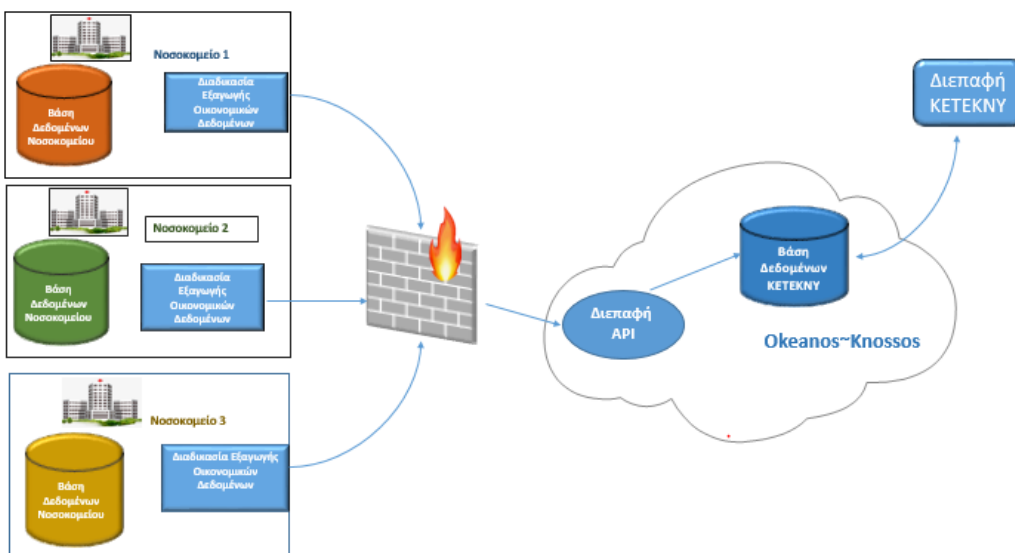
Νοσοκομείο 1

Βάση Δεδομένων Νοσοκομείου

Διαδικασία Εξαγωγής Οικονομικών Δεδομένων

Νοσοκομείο 2

Βάση Δεδομένων Νοσοκομείου

Διαδικασία Εξαγωγής Οικονομικών Δεδομένων

Νοσοκομείο 3

Βάση Δεδομένων Νοσοκομείου

Διαδικασία Εξαγωγής Οικονομικών Δεδομένων

Διεπαφή ΚΕΤΕΚΝΥ

Βάση Δεδομένων ΚΕΤΕΚΝΥ

Διεπαφή API

Okeanos~Knossos